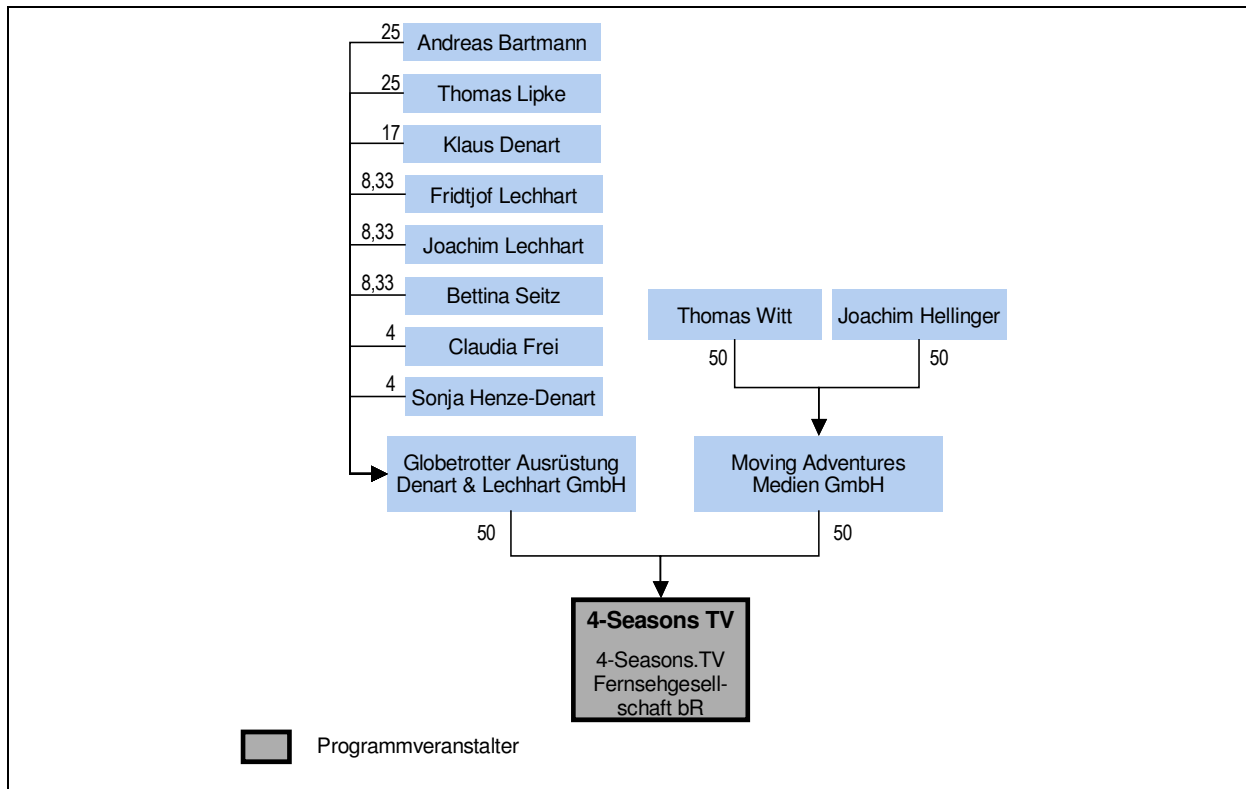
25 Andreas Bartmann

25 Thomas Lipke

17 Klaus Denart

8,33 Fridtjof Lechhart

8,33 Joachim Lechhart

8,33 Bettina Seitz

4 Claudia Frei

4 Sonja Henze-Denart

Thomas Witt

Joachim Hellinger

50

50

Globetrotter Ausrüstung Denart & Lechhart GmbH

Moving Adventures Medien GmbH

50

50

4-Seasons TV

4-Seasons.TV Fernsehgesellschaft bR

Programmveranstalter